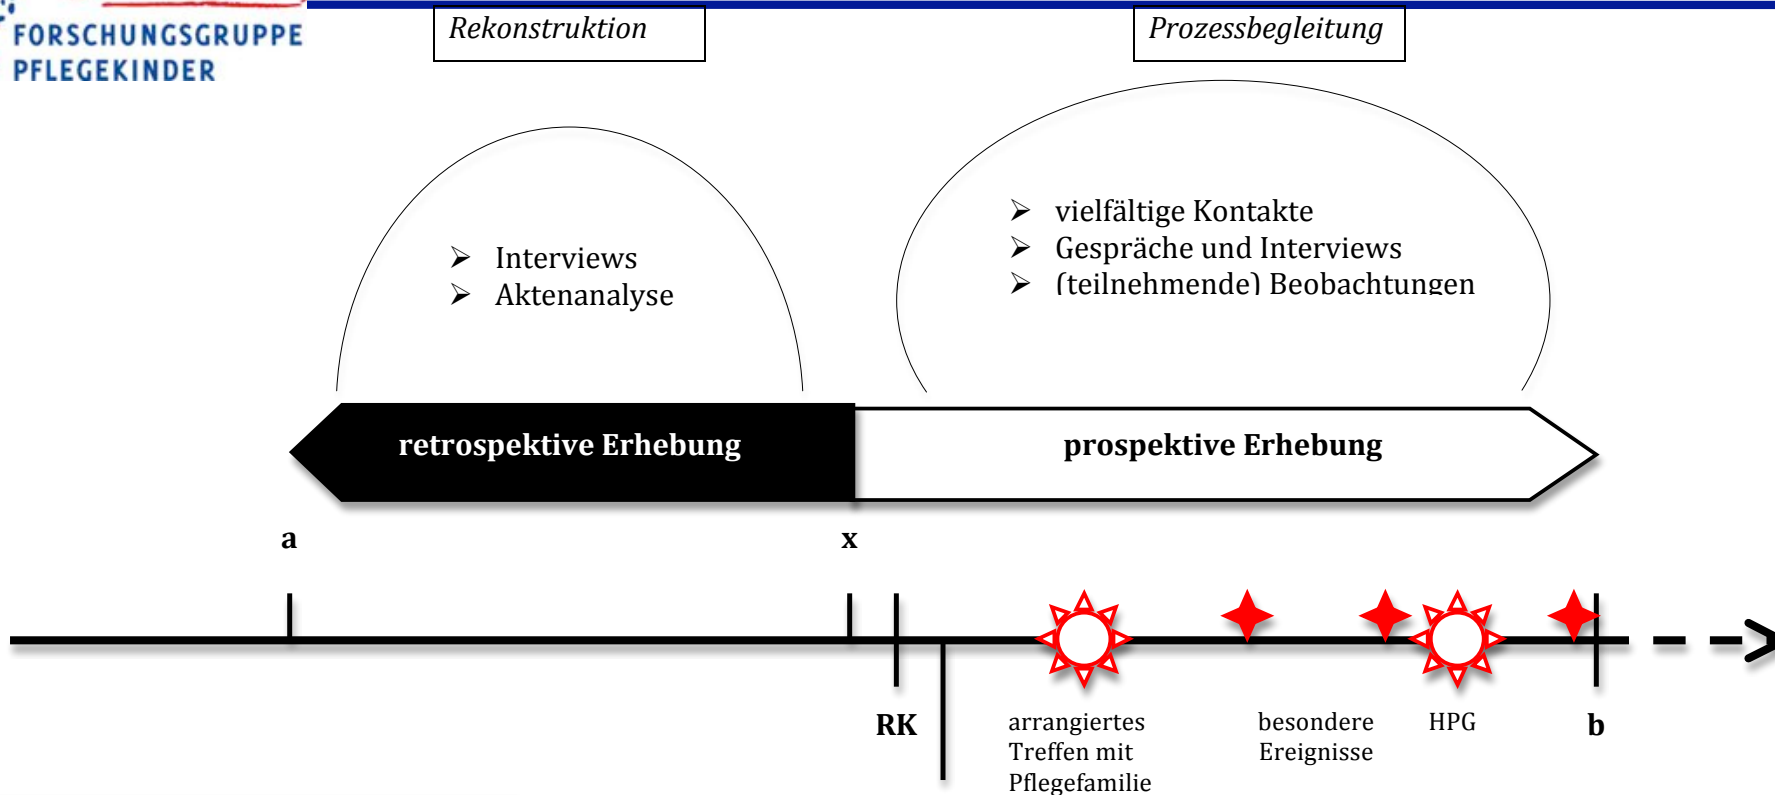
FORSCHUNGSGRUPPE
PFLEGEKINDER

Rekonstruktion

Prozessbegleitung

➢ Interviews
➢ Aktenanalyse

➢ vielfältige Kontakte
➢ Gespräche und Interviews
➢ (teilnehmende) Beobachtungen

retrospektive Erhebung

prospektive Erhebung

a

x

RK

arrangiertes Treffen mit Pflegefamilie

besondere Ereignisse

HPG

b